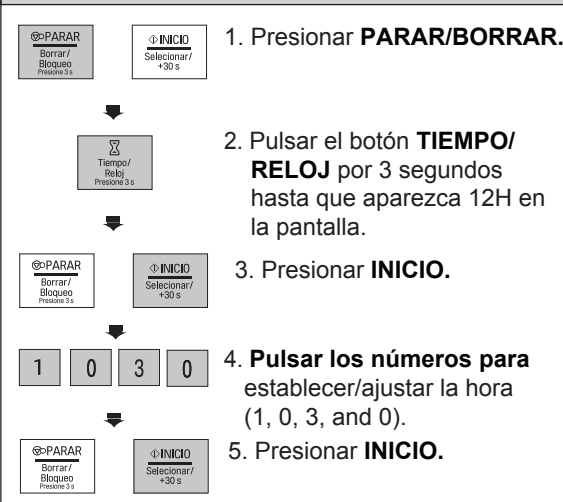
PARAR
Borrar/
Bloqueo
Presione 3 s

INICIO
Selecionar/
+30 s

1. Presionar **PARAR/BORRAR.**

Tiempo/
Reloj
Presione 3 s

2. Pulsar el botón **TIEMPO/ RELOJ** por 3 segundos hasta que aparezca 12H en la pantalla.

PARAR
Borrar/
Bloqueo
Presione 3 s

INICIO
Selecionar/
+30 s

3. Presionar **INICIO.**

1 0 3 0

4. **Pulsar los números para** establecer/ajustar la hora (1, 0, 3, and 0).

PARAR
Borrar/
Bloqueo
Presione 3 s

INICIO
Selecionar/
+30 s

5. Presionar **INICIO.**